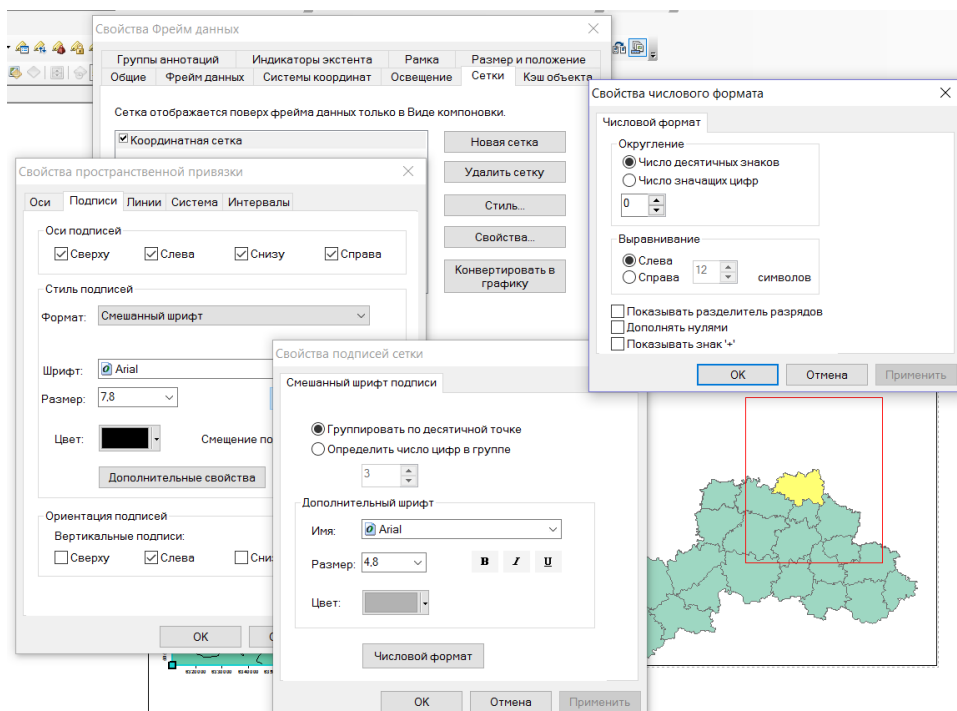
Свойства Фрейм данных

Группы аннотаций | Индикаторы экстента | Рамка | Размер и положение
Общие | Фрейм данных | Системы координат | Освещение | Сетки | Кэш объекта

Сетка отображается поверх фрейма данных только в Виде компоновки.

☑ Координатная сетка

Новая сетка
Удалить сетку
Стиль...
Свойства...
Конвертировать в графику

Свойства пространственной привязки

Оси | Подписи | Линии | Система | Интервалы

Оси подписей
☑ Сверху ☑ Слева ☑ Снизу ☑ Справа

Стиль подписей
Формат: Смешанный шрифт

Шрифт: Arial
Размер: 7,8
Цвет:
Смещение по
Дополнительные свойства

Ориентация подписей
Вертикальные подписи:
☐ Сверху ☑ Слева ☐ Сни

OK

Свойства подписей сетки

Смешанный шрифт подписи

◉ Группировать по десятичной точке
○ Определить число цифр в группе
3

Дополнительный шрифт
Имя: Arial
Размер: 4,8
B I U
Цвет:

Числовой формат

OK | Отмена | Применить

Свойства числового формата

Числовой формат

Округление
◉ Число десятичных знаков
○ Число значащих цифр
0

Выравнивание
◉ Слева
○ Справа 12 символов

☐ Показывать разделитель разрядов
☐ Дополнять нулями
☐ Показывать знак '+'

OK | Отмена | Применить